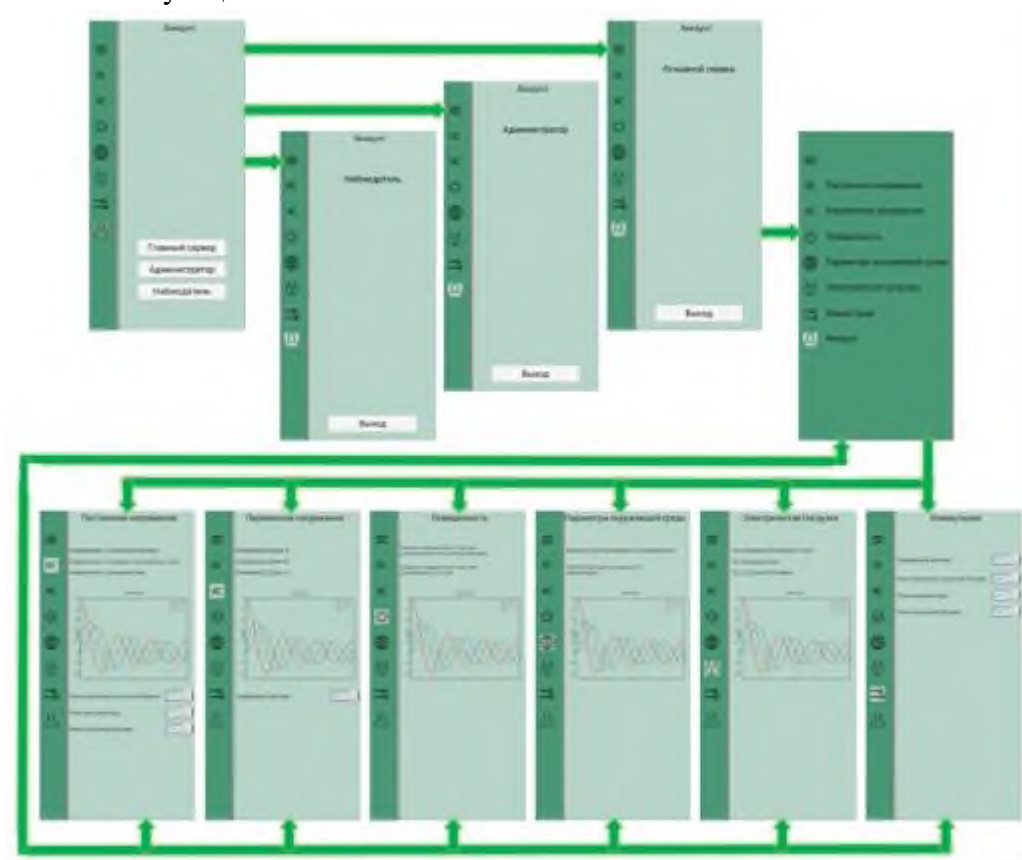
Аккаунт

Главный сервер
Администратор
Наблюдатель

Аккаунт
Наблюдатель
Выход

Аккаунт
Администратор
Выход

Аккаунт
Основной сервер
Выход

Постоянное напряжение
Переменное напряжение
Освещенность
Параметры окружающей среды
Электрическая нагрузка
Коммутация
Аккаунт

Постоянное напряжение
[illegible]

Переменное напряжение
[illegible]

Освещенность
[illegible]

Параметры окружающей среды
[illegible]

Электрическая нагрузка
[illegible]

Коммутация
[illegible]